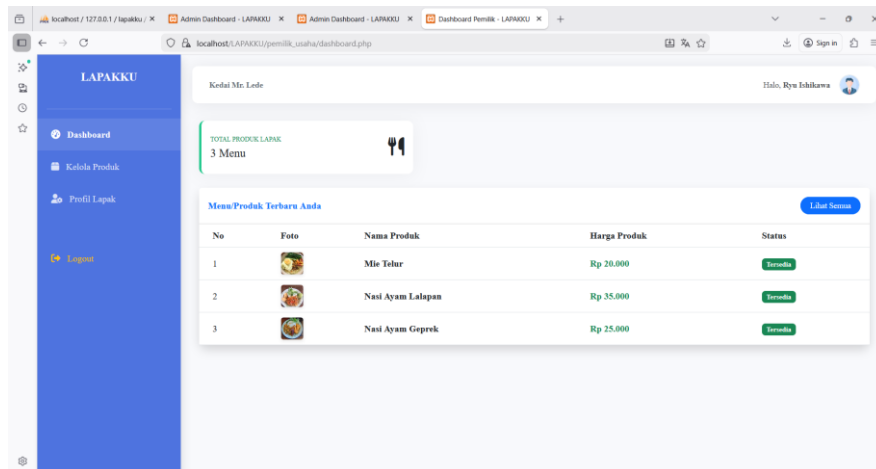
localhost / 127.0.0.1 / lapakku / × Admin Dashboard - LAPAKKU × Admin Dashboard - LAPAKKU × Dashboard Pemilik - LAPAKKU × +

localhost/LAPAKKU/pemilik_usaha/dashboard.php

Sign in

LAPAKKU

Dashboard

Kelola Produk

Profil Lapak

Logout

Kedai Mr. Lede

Halo, Ryu Ishikawa

TOTAL PRODUK LAPAK
3 Menu

Menu/Produk Terbaru Anda

Lihat Semua

| No | Foto | Nama Produk | Harga Produk | Status |
|---|---|---|---|---|
| 1 | | Mie Telur | Rp 20.000 | Tersedia |
| 2 | | Nasi Ayam Lalapan | Rp 35.000 | Tersedia |
| 3 | | Nasi Ayam Geprek | Rp 25.000 | Tersedia |